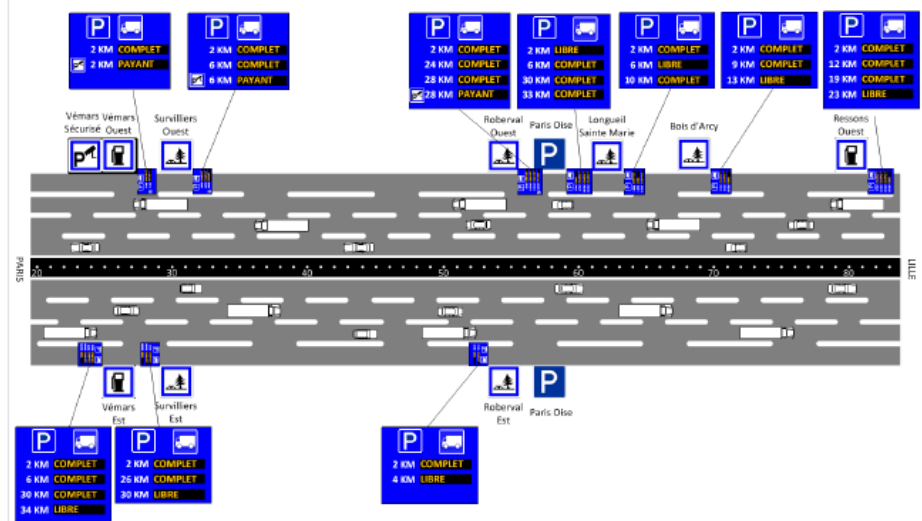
P
2 KM COMPLET
2 KM PAYANT

P
2 KM COMPLET
6 KM COMPLET
6 KM PAYANT

P
2 KM COMPLET
24 KM COMPLET
28 KM COMPLET
28 KM PAYANT

P
2 KM LIBRE
6 KM COMPLET
30 KM COMPLET
33 KM COMPLET

P
2 KM COMPLET
6 KM LIBRE
10 KM COMPLET

P
2 KM COMPLET
9 KM COMPLET
13 KM LIBRE

P
2 KM COMPLET
12 KM COMPLET
19 KM COMPLET
23 KM LIBRE

Vémars Sécurisé
Vémars Ouest
Survilliers Ouest
Roberval Ouest
Paris Oise
Longueil Sainte Marie
Bois d'Arcy
Ressons Ouest

PARIS
20
30
40
50
60
70
80
LILLE

Vémars Est
Survilliers Est
Roberval Est
Paris Oise

P
2 KM COMPLET
6 KM COMPLET
30 KM COMPLET
34 KM LIBRE

P
2 KM COMPLET
26 KM COMPLET
30 KM LIBRE

P
2 KM COMPLET
4 KM LIBRE